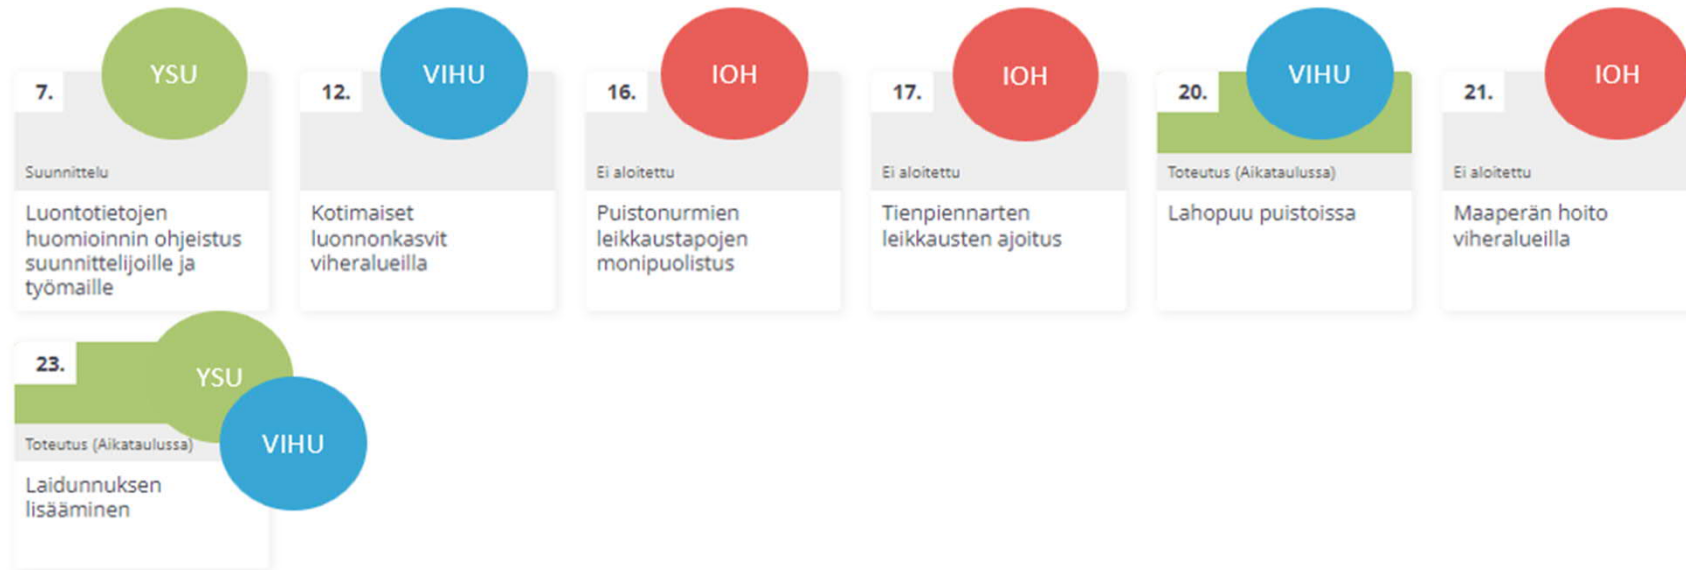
7.

YSU

Suunnittelu

Luontotietojen huomioinnin ohjeistus suunnittelijoille ja työmaille

12.

VIHU

Kotimaiset luonnonkasvit viheralueilla

16.

IOH

Ei aloitettu

Puistonurmien leikkaustapojen monipuolistus

17.

IOH

Ei aloitettu

Tienpiennarten leikkausten ajoitus

20.

VIHU

Toteutus (Aikataulussa)

Lahopuu puistoissa

21.

IOH

Ei aloitettu

Maaperän hoito viheralueilla

23.

YSU

VIHU

Toteutus (Aikataulussa)

Laidunnuksen lisääminen